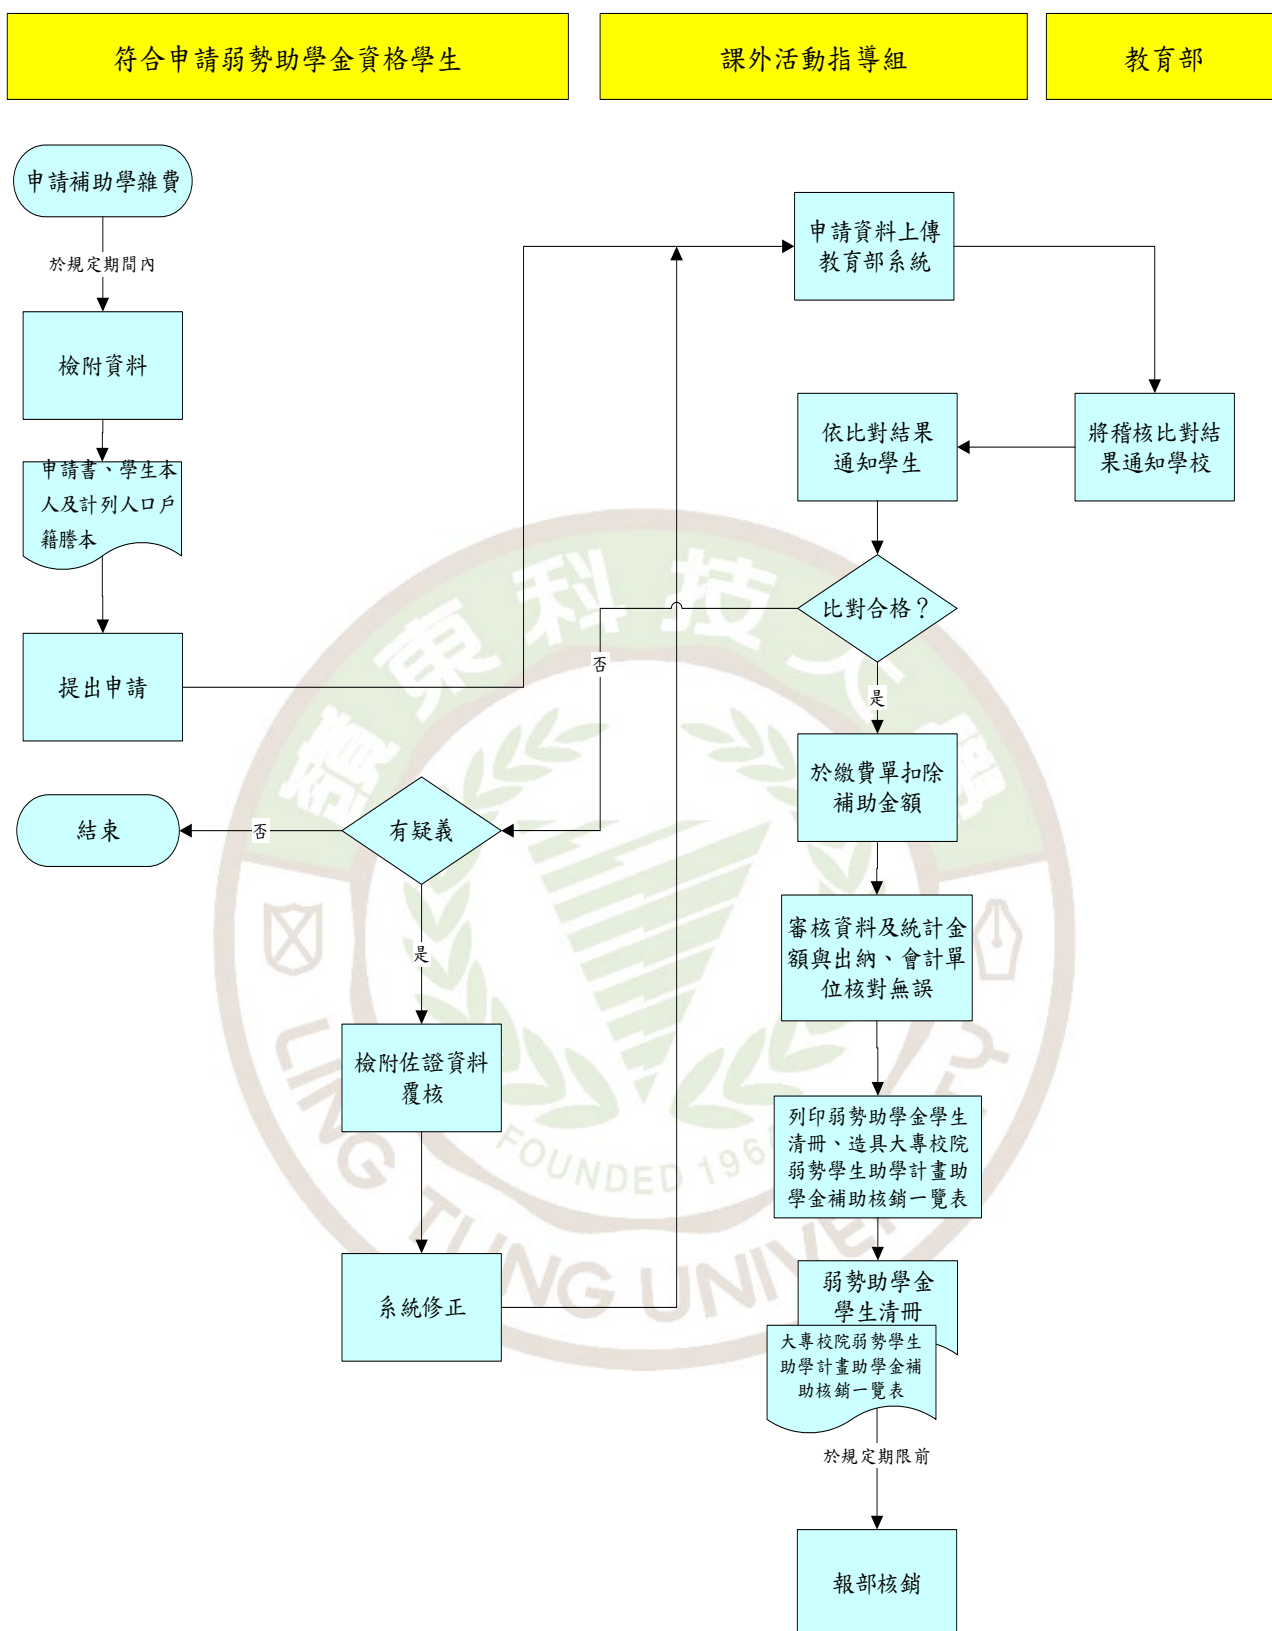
符合申請弱勢助學金資格學生

課外活動指導組

教育部

申請補助學雜費

於規定期間內

檢附資料

申請書、學生本人及計列人口戶籍謄本

提出申請

申請資料上傳教育部系統

將稽核比對結果通知學校

依比對結果通知學生

比對合格？

否

是

於繳費單扣除補助金額

結束

否

有疑義

是

審核資料及統計金額與出納、會計單位核對無誤

檢附佐證資料覆核

列印弱勢助學金學生清冊、造具大專校院弱勢學生助學計畫助學金補助核銷一覽表

系統修正

弱勢助學金學生清冊

大專校院弱勢學生助學計畫助學金補助核銷一覽表

於規定期限前

報部核銷

LING TUNG UNIVERSITY

FOUNDED 1964